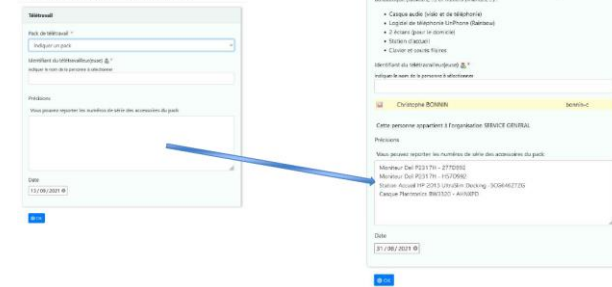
Télétravail

Pack de télétravail *

Indiquer un pack

Identifiant du télétravailleur(euse) *

Indiquer le nom de la personne à sélectionner

Précisions

Vous pouvez reporter les numéros de série des accessoires du pack

Date

13/08/2021

OK

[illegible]

• Casque audio (vidéo et de téléphonie)

• Logiciel de téléphonie UnPhone (Rainbow)

• 2 écrans (pour le domicile)

• Station d'accueil

• Clavier et souris filaires

Identifiant du télétravailleur(euse) *

Indiquer le nom de la personne à sélectionner

Christophe BONNIN

bonnin-c

Cette personne appartient à l'organisation SERVICE GENERAL

Précisions

Vous pouvez reporter les numéros de série des accessoires du pack

Moniteur Dell P2317H - 27TD992

Moniteur Dell P2317H - H5TD992

Station Accueil HP 2013 UltraSlim Docking - 5CG6482735

Casque Plantronics BW3320 - AV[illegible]

Date

31/08/2021

OK